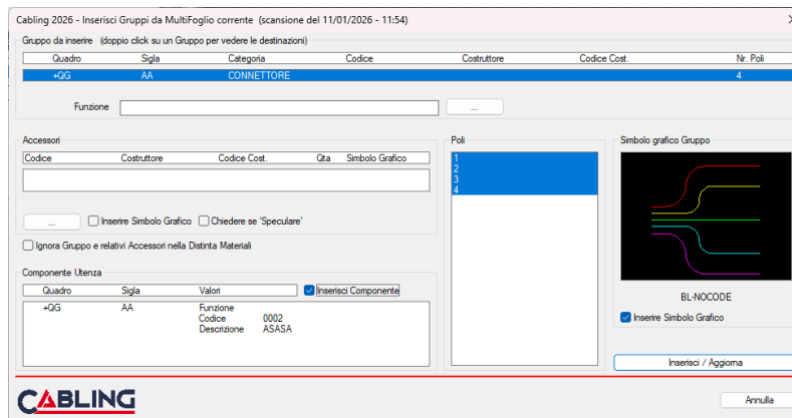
Cabling 2026 - Inserisci Gruppi da MultiFoglio corrente (scansione del 11/01/2026 - 11:54)

Gruppo da inserire (doppio click su un Gruppo per vedere le destinazioni)

| Quadro | Sigla | Categoria | Codice | Costruttore | Codice Cost. | Nr. Poli |
|---|---|---|---|---|---|---|
| +QG | AA | CONNETTORE | | | | 4 |

Funzione ...

Accessori

| Codice | Costruttore | Codice Cost. | Qta | Simbolo Grafico |
|---|---|---|---|---|

... Inserire Simbolo Grafico Chiedere se 'Speculare'

Ignora Gruppo e relativi Accessori nella Distinta Materiali

Componente Utenza

| Quadro | Sigla | Valori |
|---|---|---|
| +QG | AA | Funzione<br>Codice 0002<br>Descrizione ASASA |

Inserisci Componente

Poli
1
2
3
4

Simbolo grafico Gruppo

BL-NOCODE

Inserire Simbolo Grafico

Inserisci / Aggiorna

CABLING

Annulla